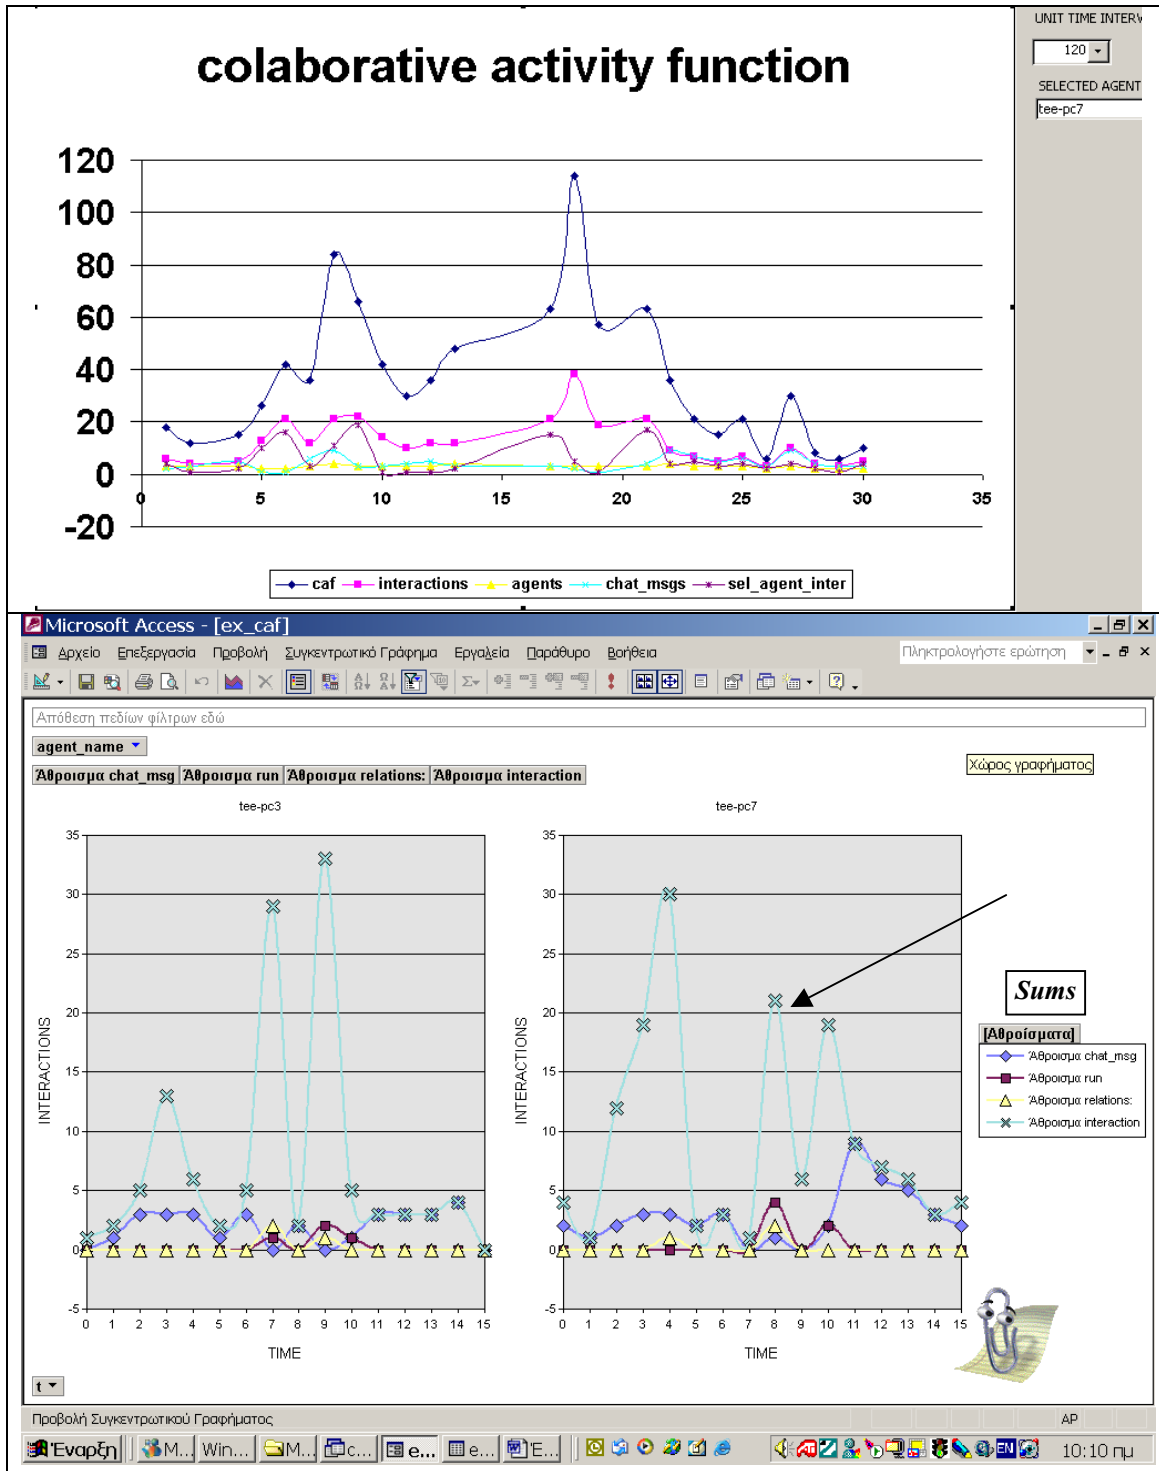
colaborative activity function

120
100
80
60
40
20
0
-20

0 5 10 15 20 25 30 35

caf interactions agents chat_msgs sel_agent_inter

UNIT TIME INTERV
120
SELECTED AGENT
tee-pc7

Microsoft Access - [ex_caf]

Αρχείο Επεξεργασία Προβολή Συγκεντρωτικό Γράφημα Εργαλεία Παράθυρο Βοήθεια

Πληκτρολογήστε ερώτηση

Απόθεση πεδίων φίλτρων εδώ

agent_name

Άθροισμα chat_msg Άθροισμα run Άθροισμα relations: Άθροισμα interaction

Χώρος γραφήματος

tee-pc3

tee-pc7

35
30
25
20
15
10
5
0
-5

INTERACTIONS

0 1 2 3 4 5 6 7 8 9 10 11 12 13 14 15

TIME

35
30
25
20
15
10
5
0
-5

INTERACTIONS

0 1 2 3 4 5 6 7 8 9 10 11 12 13 14 15

TIME

Sums

[Αθροίσματα]
Άθροισμα chat_msg
Άθροισμα run
Άθροισμα relations:
Άθροισμα interaction

t

Προβολή Συγκεντρωτικού Γραφήματος

ΑΡ

Έναρξη M... Win... M... C... e... e... E...

10:10 πμ